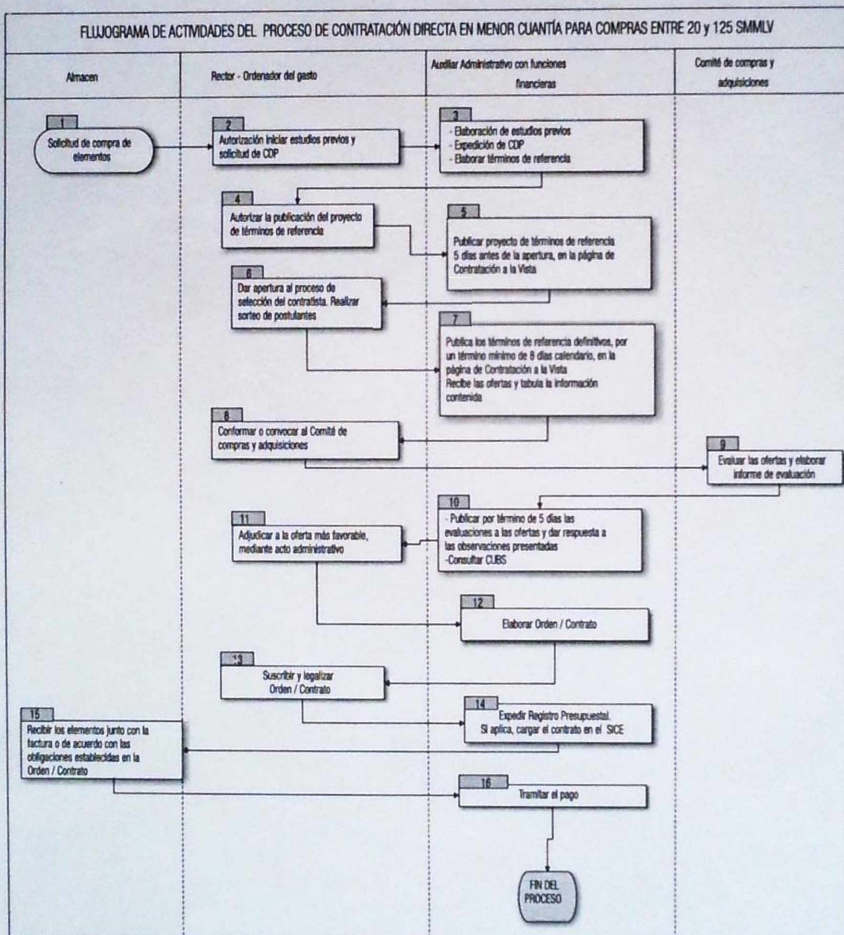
FLUJOGRAMA DE ACTIVIDADES DEL PROCESO DE CONTRATACIÓN DIRECTA EN MENOR CUANTÍA PARA COMPRAS ENTRE 20 y 125 SMMLV

Almacen

Rector - Ordenador del gasto

Auxiliar Administrativo con funciones financieras

Comité de compras y adquisiciones

1
Solicitud de compra de elementos

2
Autorización iniciar estudios previos y solicitud de CDP

3
- Elaboración de estudios previos
- Expedición de CDP
- Elaborar términos de referencia

4
Autorizar la publicación del proyecto de términos de referencia

5
Publicar proyecto de términos de referencia 5 días antes de la apertura, en la página de Contratación a la Vista

6
Dar apertura al proceso de selección del contratista. Realizar sorteo de postulantes

7
Publica los términos de referencia definitivos, por un término mínimo de 8 días calendario, en la página de Contratación a la Vista
Recibe las ofertas y tabula la información contenida

8
Conformar o convocar al Comité de compras y adquisiciones

9
Evaluar las ofertas y elaborar informe de evaluación

10
- Publicar por término de 5 días las evaluaciones a las ofertas y dar respuesta a las observaciones presentadas
-Consultar CUBS

11
Adjudicar a la oferta más favorable, mediante acto administrativo

12
Elaborar Orden / Contrato

13
Suscribir y legalizar Orden / Contrato

14
Expedir Registro Presupuestal.
Si aplica, cargar el contrato en el SICE

15
Recibir los elementos junto con la factura o de acuerdo con las obligaciones establecidas en la Orden / Contrato

16
Tramitar el pago

FIN DEL PROCESO